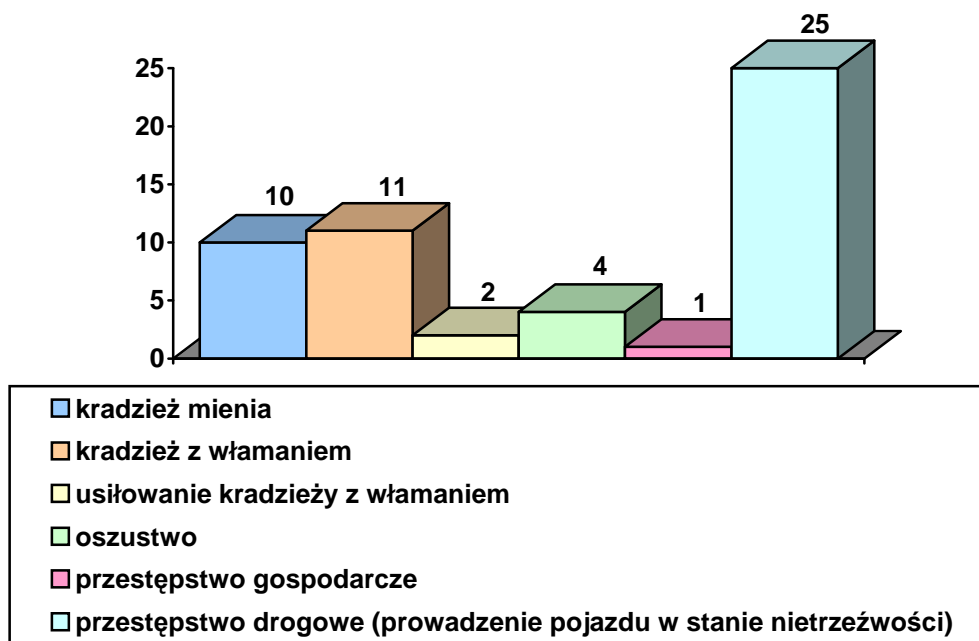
25
20
15
10
5
0

10
11
2
4
1
25

kradzież mienia
kradzież z włamaniem
usiłowanie kradzieży z włamaniem
oszustwo
przestępstwo gospodarcze
przestępstwo drogowe (prowadzenie pojazdu w stanie nietrzeźwości)